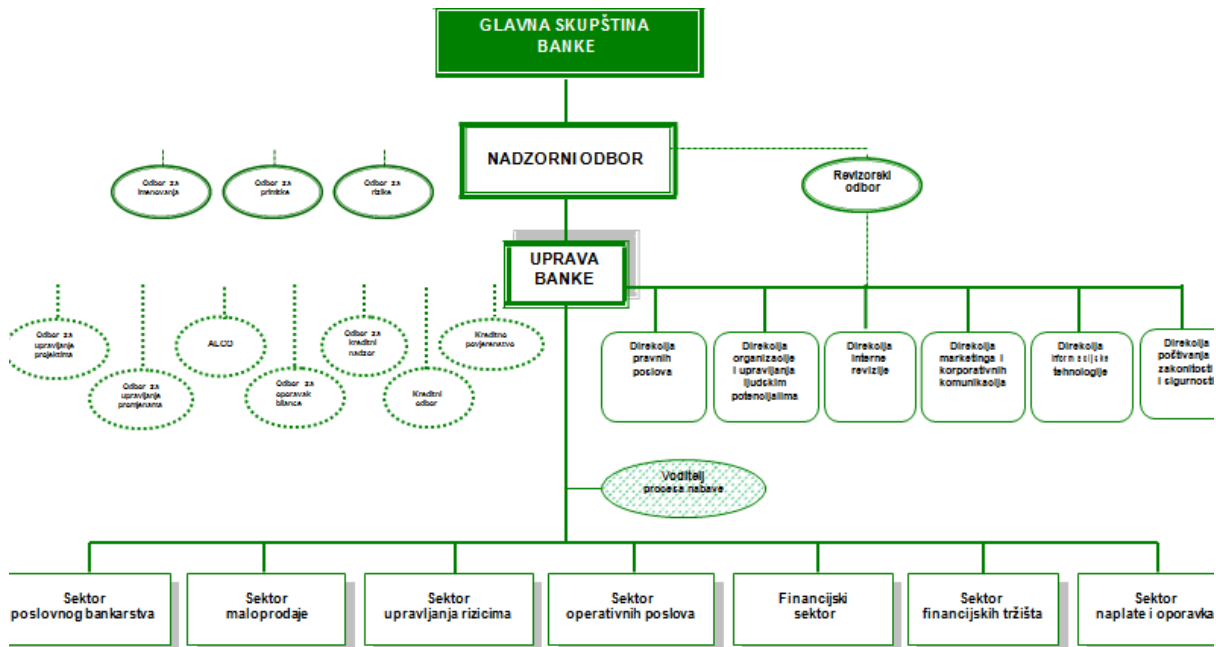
GLAVNA SKUPŠTINA BANKE

NADZORNI ODBOR

Odbor za imenovanja

Odbor za primitke

Odbor za rizike

Revizorski odbor

UPRAVA BANKE

Odbor za upravljanje projektima

Odbor za upravljanje promjenama

ALCO

Odbor za oporavak bilance

Odbor za kreditni nadzor

Kreditni odbor

Kreditno povjerenstvo

Direkcija pravnih poslova

Direkcija organizacije i upravljanja ljudskim potencijalima

Direkcija interne revizije

Direkcija marketinga i korporativnih komunikacija

Direkcija informacijske tehnologije

Direkcija poštivanja zakonitosti i sigurnosti

Voditelj procesa nabave

Sektor poslovnog bankarstva

Sektor maloprodaje

Sektor upravljanja rizicima

Sektor operativnih poslova

Financijski sektor

Sektor financijskih tržišta

Sektor naplate i oporavka